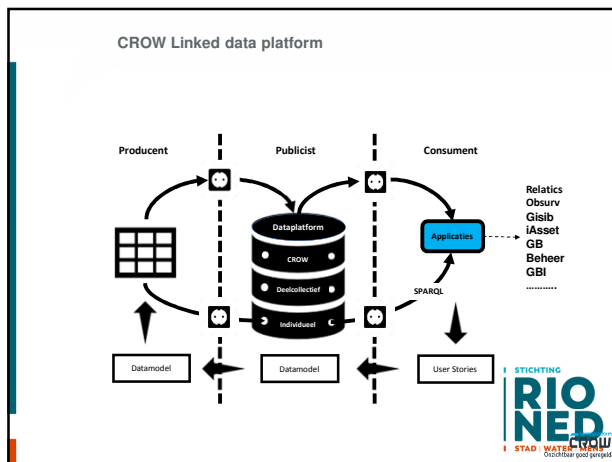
CROW Linked data platform

Producent

Publicist

Consument

Dataplatform

CROW

Deelcollectief

Individueel

Applicaties

SPARQL

Relatics
Obsurv
Gisib
iAsset
GB
Beheer
GBI
..........

Datamodel

Datamodel

User Stories

STICHTING
RIONED
STAD | WATER | MENS

CROW
Onzichtbaar goed geregeld